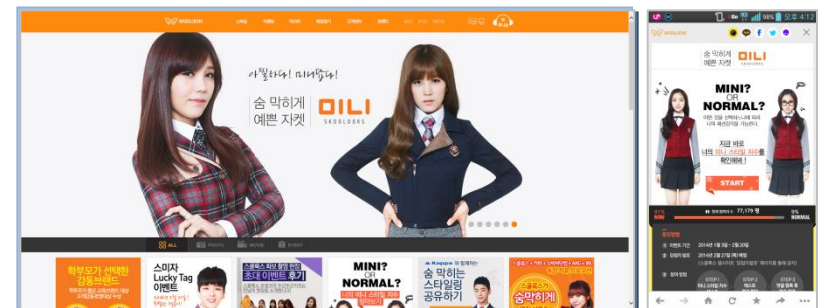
아찔하다! 미니멀하다!

숨 막히게 예쁜 자켓

DILI SKOOLOOKS

ALL

학부모가 선택한 감동브랜드

스미자 Lucky Tag 이벤트

MINI? OR NORMAL?

숨 막히는 스타일링 공유하기

숨막히게

98% 오후 4:12

숨 막히게 예쁜 자켓

DILI

MINI? OR NORMAL?

지금 바로 너의 미니 스타일 자켓을 확인해봐!

START

77,179

MINI

NORMAL

이벤트기간 2014년 1월 3일 ~ 2월 20일

STEP1

STEP2

STEP3